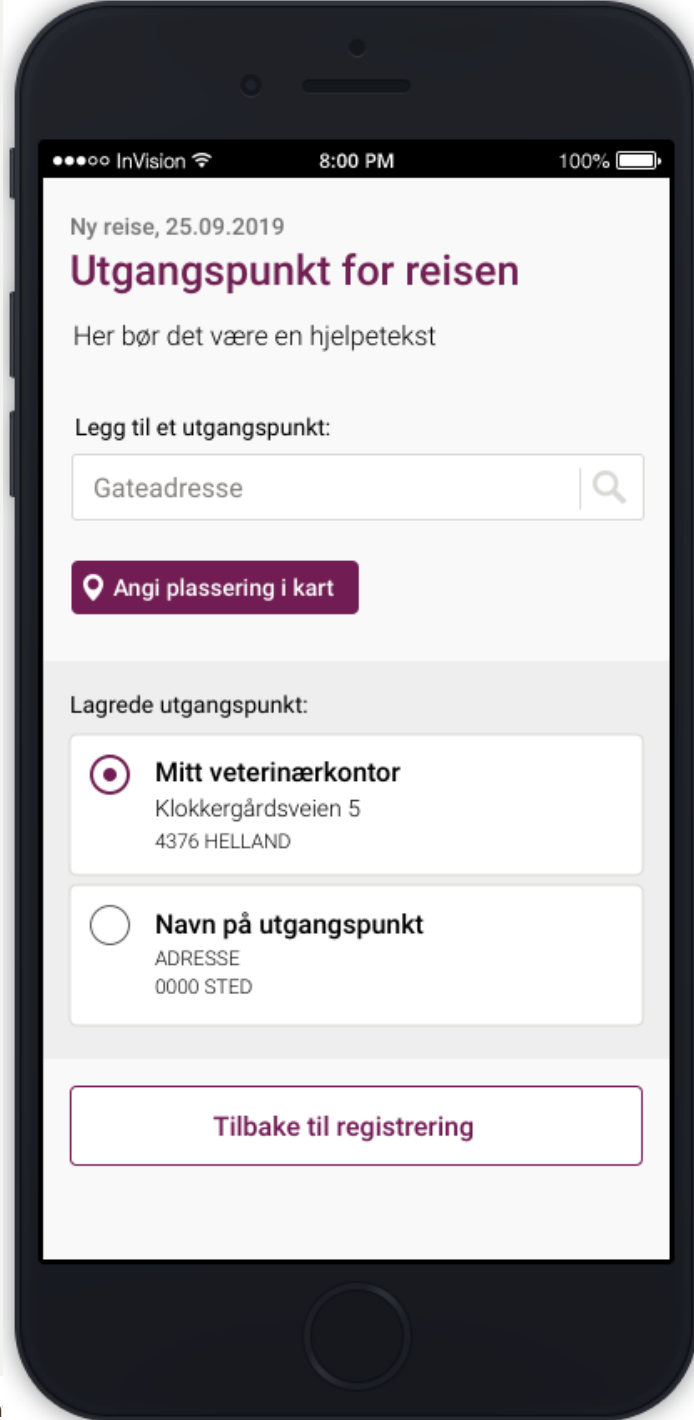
●●●○○ InVision 8:00 PM 100%

Ny reise, 25.09.2019

Utgangspunkt for reisen

Her bør det være en hjelpetekst

Legg til et utgangspunkt:

Gateadresse

Angi plassering i kart

Lagrede utgangspunkt:

Mitt veterinærkontor
Klokkergårdsveien 5
4376 HELLAND

Navn på utgangspunkt
ADRESSE
0000 STED

Tilbake til registrering